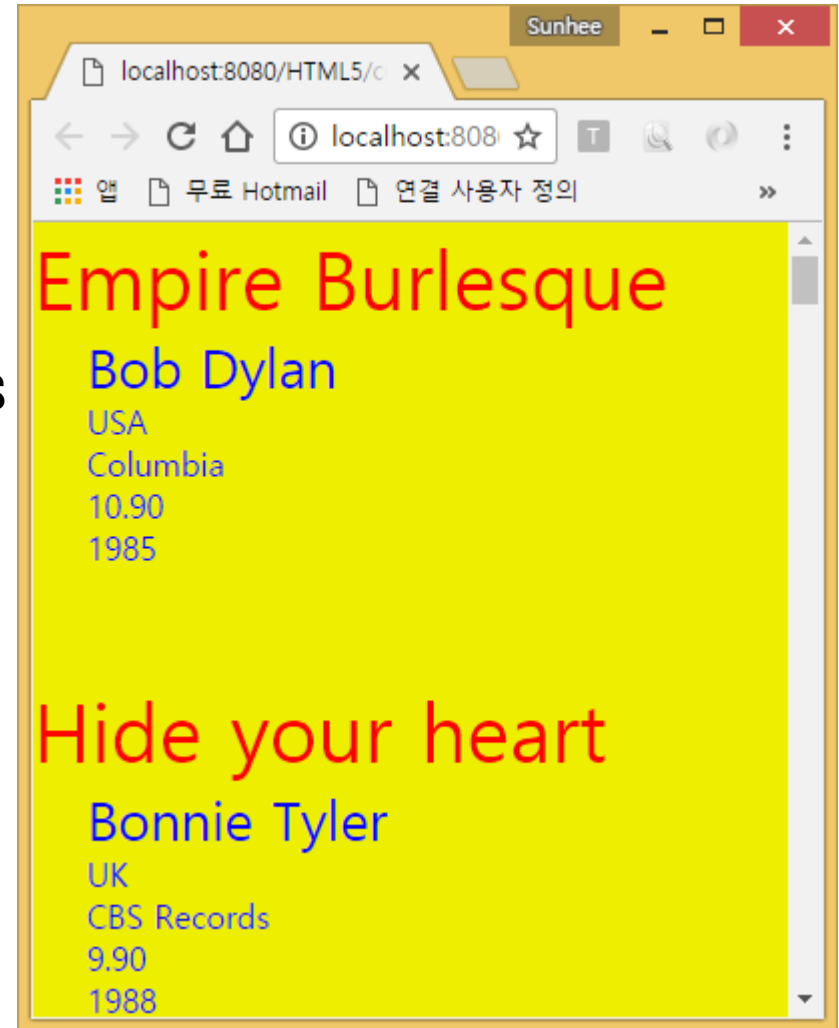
Sunhee

localhost:8080/HTML5/c ×

localhost:808

앱 무료 Hotmail 연결 사용자 정의 »

Empire Burlesque

Bob Dylan

USA

Columbia

10.90

1985

Hide your heart

Bonnie Tyler

UK

CBS Records

9.90

1988